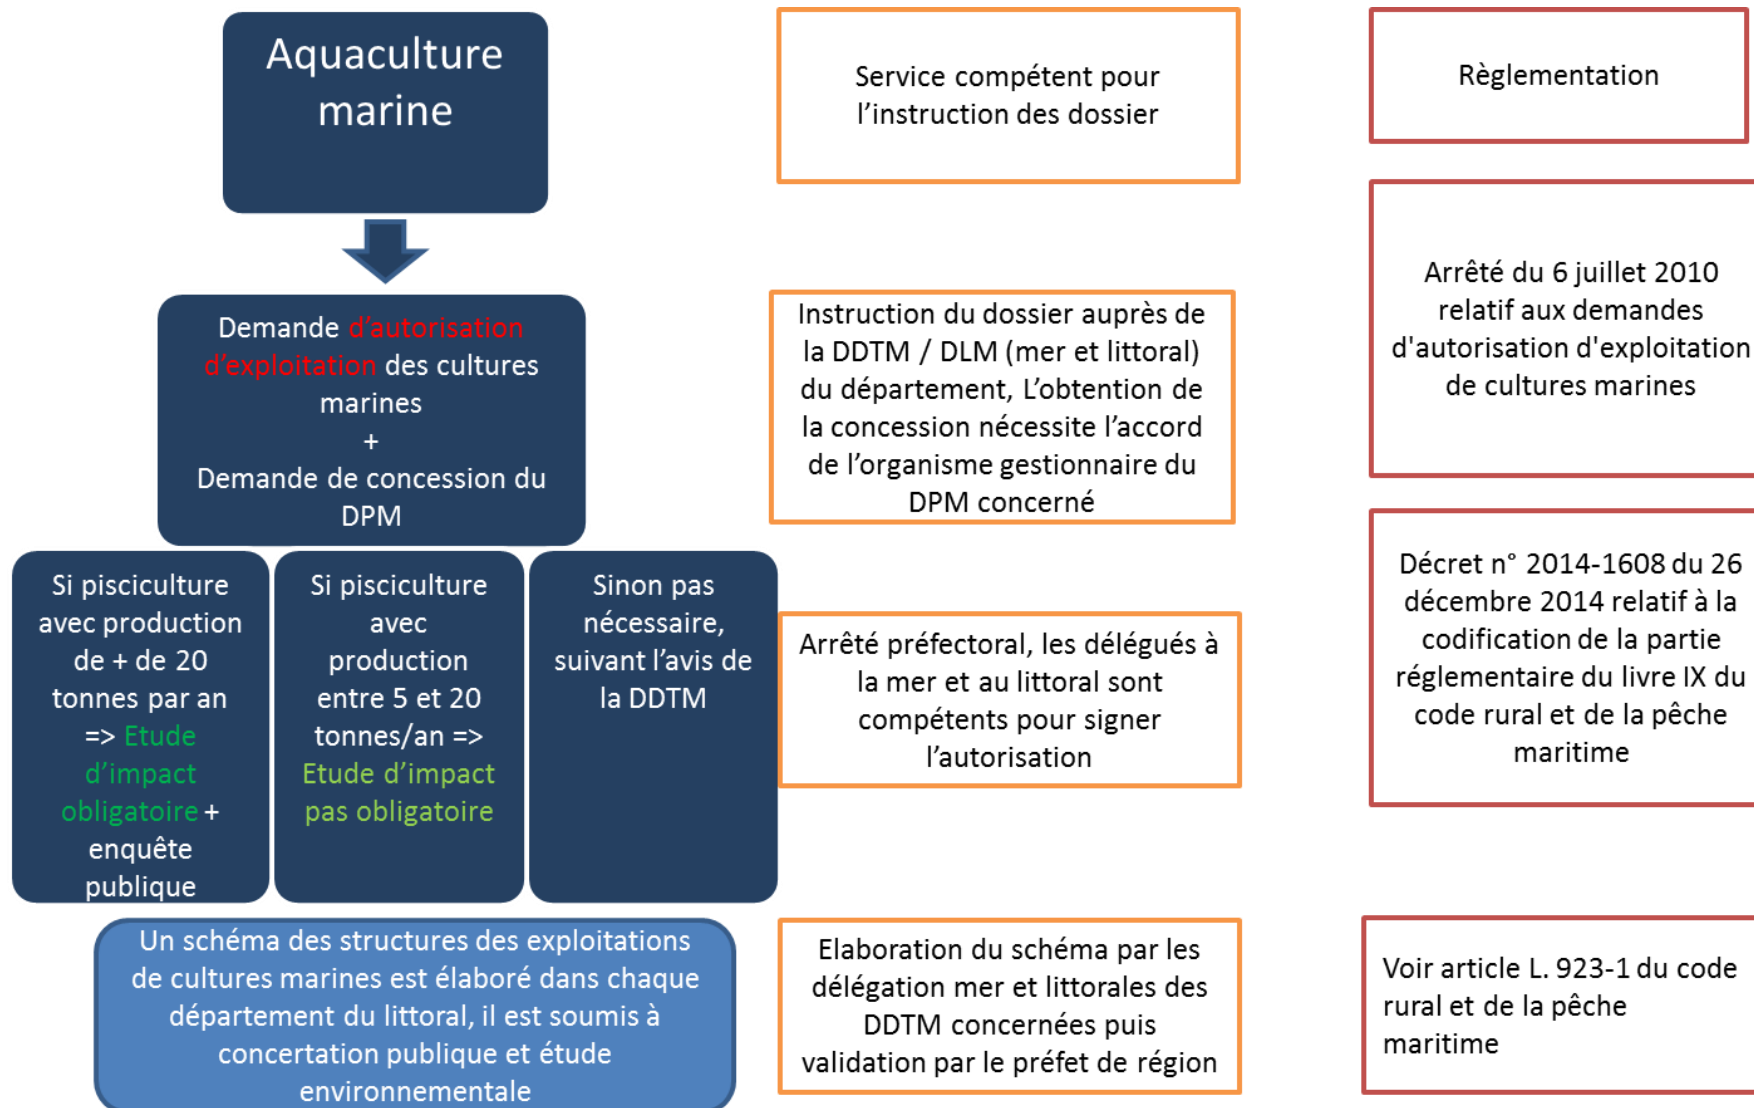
Aquaculture marine

Service compétent pour l'instruction des dossier

Règlementation

Demande d'autorisation d'exploitation des cultures marines
+
Demande de concession du DPM

Instruction du dossier auprès de la DDTM / DLM (mer et littoral) du département, L'obtention de la concession nécessite l'accord de l'organisme gestionnaire du DPM concerné

Arrêté du 6 juillet 2010 relatif aux demandes d'autorisation d'exploitation de cultures marines

Si pisciculture avec production de + de 20 tonnes par an => Etude d'impact obligatoire + enquête publique

Si pisciculture avec production entre 5 et 20 tonnes/an => Etude d'impact pas obligatoire

Sinon pas nécessaire, suivant l'avis de la DDTM

Arrêté préfectoral, les délégués à la mer et au littoral sont compétents pour signer l'autorisation

Décret n° 2014-1608 du 26 décembre 2014 relatif à la codification de la partie réglementaire du livre IX du code rural et de la pêche maritime

Un schéma des structures des exploitations de cultures marines est élaboré dans chaque département du littoral, il est soumis à concertation publique et étude environnementale

Elaboration du schéma par les délégation mer et littorales des DDTM concernées puis validation par le préfet de région

Voir article L. 923-1 du code rural et de la pêche maritime